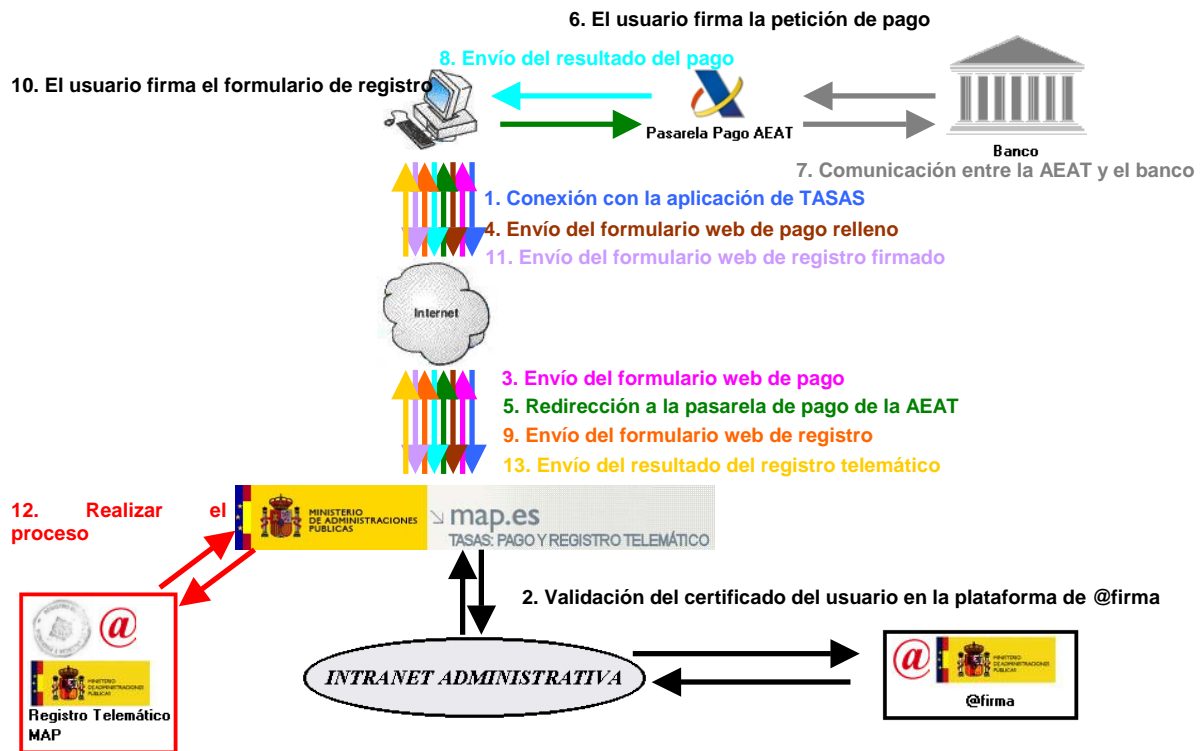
6. El usuario firma la petición de pago

8. Envío del resultado del pago

10. El usuario firma el formulario de registro

Pasarela Pago AEAT

Banco

7. Comunicación entre la AEAT y el banco

1. Conexión con la aplicación de TASAS

4. Envío del formulario web de pago relleno

11. Envío del formulario web de registro firmado

Internet

3. Envío del formulario web de pago

5. Redirección a la pasarela de pago de la AEAT

9. Envío del formulario web de registro

13. Envío del resultado del registro telemático

12. Realizar el proceso

MINISTERIO DE ADMINISTRACIONES PÚBLICAS

map.es

TASAS: PAGO Y REGISTRO TELEMÁTICO

2. Validación del certificado del usuario en la plataforma de @firma

@

MINISTERIO DE ADMINISTRACIONES PÚBLICAS

Registro Telemático MAP

INTRANET ADMINISTRATIVA

@

MINISTERIO DE ADMINISTRACIONES PÚBLICAS

@firma